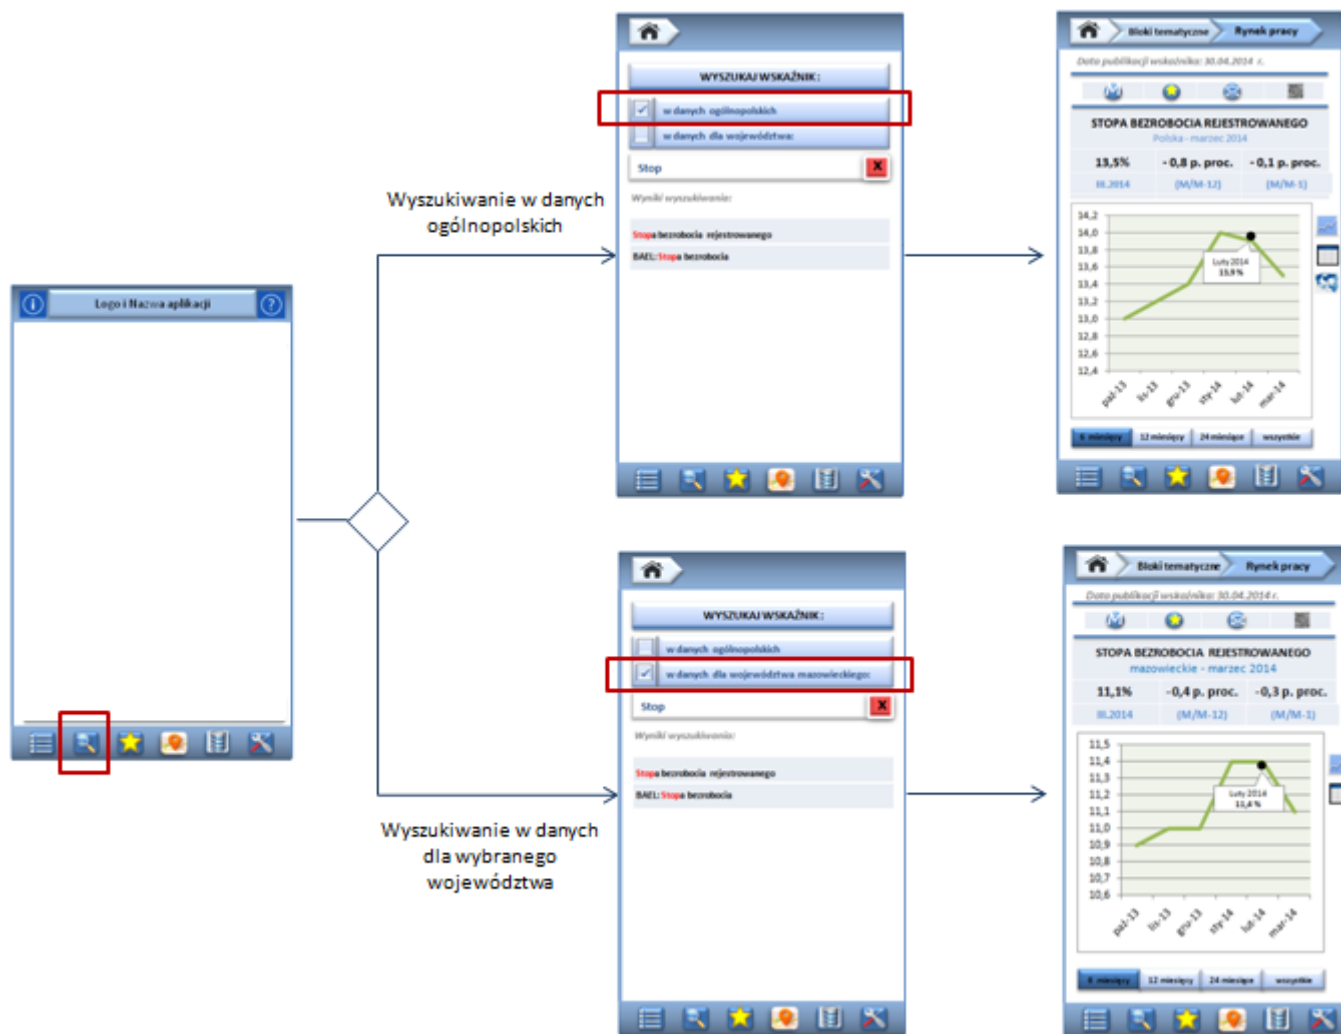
Logo i Nazwa aplikacji

Wyszukiwanie w danych ogólnopolskich

WYSZUKAJ WSKAŹNIK:
w danych ogólnopolskich
w danych dla województwa:
Stop
Wyniki wyszukiwania:
Stopa bezrobocia rejestrowanego
BAEL: Stopa bezrobocia

Bloki tematyczne
Rynek pracy
Data publikacji wskaźnika: 30.04.2014 r.
STOPA BEZROBOCIA REJESTROWANEGO
Polska - marzec 2014
13,5% | - 0,8 p. proc. | - 0,1 p. proc.
III.2014 | (M/M-12) | (M/M-1)
14,2
14,0
13,8
13,6
13,4
13,2
13,0
12,8
12,6
12,4
Luty 2014
13,9 %
paź-13 lis-13 gru-13 sty-14 lut-14 mar-14
6 miesięcy | 12 miesięcy | 24 miesiące | wszystkie

Wyszukiwanie w danych dla wybranego województwa

WYSZUKAJ WSKAŹNIK:
w danych ogólnopolskich
w danych dla województwa mazowieckiego:
Stop
Wyniki wyszukiwania:
Stopa bezrobocia rejestrowanego
BAEL: Stopa bezrobocia

Bloki tematyczne
Rynek pracy
Data publikacji wskaźnika: 30.04.2014 r.
STOPA BEZROBOCIA REJESTROWANEGO
mazowieckie - marzec 2014
11,1% | -0,4 p. proc. | -0,3 p. proc.
III.2014 | (M/M-12) | (M/M-1)
11,5
11,4
11,3
11,2
11,1
11,0
10,9
10,8
10,7
10,6
Luty 2014
11,4 %
paź-13 lis-13 gru-13 sty-14 lut-14 mar-14
6 miesięcy | 12 miesięcy | 24 miesiące | wszystkie